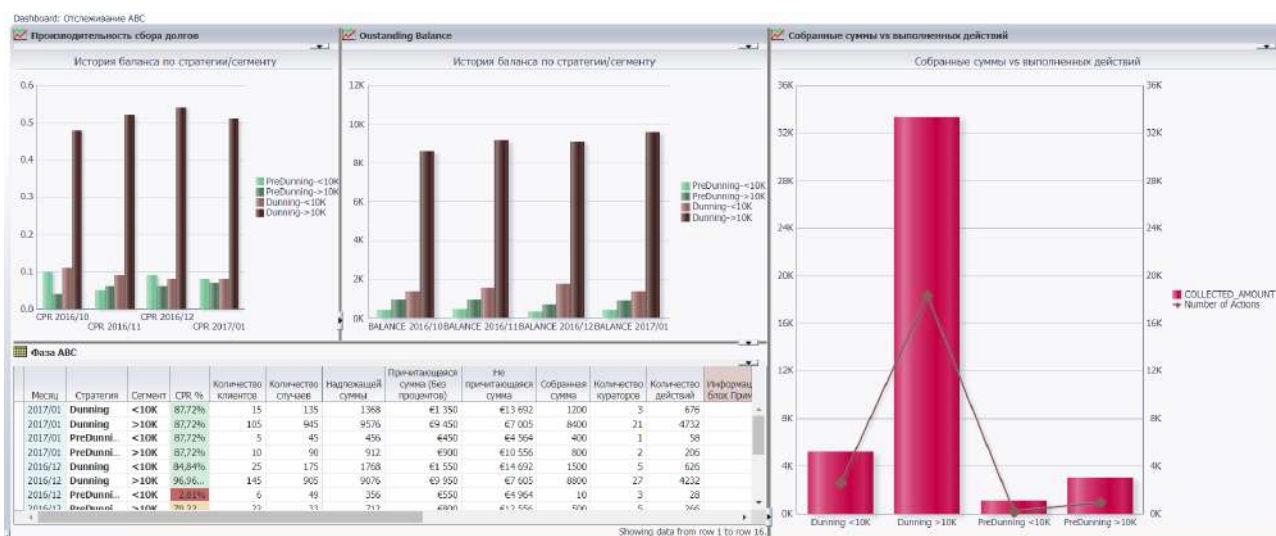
Dashboard: Отслеживание ABC

Производительность сбора долгов

История баланса по стратегии/сегменту

0.6
0.5
0.4
0.3
0.2
0.1
0.0

CPR 2016/10
CPR 2016/11
CPR 2016/12
CPR 2017/01

PreDunning-<10K
PreDunning->10K
Dunning-<10K
Dunning->10K

Oustanding Balance

История баланса по стратегии/сегменту

12K
10K
8K
6K
4K
2K
0K

BALANCE 2016/10 BALANCE 2016/11 BALANCE 2016/12 BALANCE 2017/01

PreDunning-<10K
PreDunning->10K
Dunning-<10K
Dunning->10K

Собранные суммы vs выполненных действий

Собранные суммы vs выполненных действий

36K
32K
28K
24K
20K
16K
12K
8K
4K
0K

Dunning <10K Dunning >10K PreDunning <10K PreDunning >10K

COLLECTED_AMOUNT
Number of Actions

Фаза ABC

| Месяц | Стратегия | Сегмент | CPR % | Количество клиентов | Количество случаев | Надлежащей суммы | Причитающаяся сумма (без процентов) | Не причитающаяся сумма | Собранная сумма | Количество кураторов | Количество действий | Информац блок Прич |
|---|---|---|---|---|---|---|---|---|---|---|---|---|
| 2017/01 | Dunning | <10K | 87,72% | 15 | 135 | 1368 | €1 350 | €13 692 | 1200 | 3 | 676 | |
| 2017/01 | Dunning | >10K | 87,72% | 105 | 945 | 9576 | €9 450 | €7 005 | 8400 | 21 | 4732 | |
| 2017/01 | PreDunni... | <10K | 87,72% | 5 | 45 | 456 | €450 | €4 564 | 400 | 1 | 58 | |
| 2017/01 | PreDunni... | >10K | 87,72% | 10 | 90 | 912 | €900 | €10 556 | 800 | 2 | 206 | |
| 2016/12 | Dunning | <10K | 84,84% | 25 | 175 | 1768 | €1 550 | €14 692 | 1500 | 5 | 626 | |
| 2016/12 | Dunning | >10K | 96,96... | 145 | 905 | 9076 | €9 950 | €7 605 | 8800 | 27 | 4232 | |
| 2016/12 | PreDunni... | <10K | 2,81% | 6 | 49 | 356 | €550 | €4 964 | 10 | 3 | 28 | |
| 2016/12 | PreDunni | >10K | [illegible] | 22 | 33 | 712 | €800 | €12 556 | 500 | 5 | 266 | |

Showing data from row 1 to row 16.